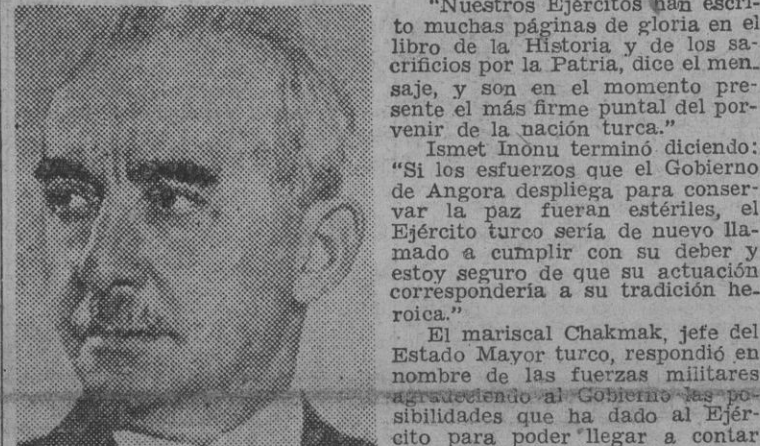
"Nuestros Ejércitos han escrito muchas páginas de gloria en el libro de la Historia y de los sacrificios por la Patria, dice el mensaje, y son en el momento presente el más firme puntal del porvenir de la nación turca."

Ismet Inönu terminó diciendo: "Si los esfuerzos que el Gobierno de Angora despliega para conservar la paz fueran estériles, el Ejército turco sería de nuevo llamado a cumplir con su deber y estoy seguro de que su actuación correspondería a su tradición heroica."

El mariscal Chakmak, jefe del Estado Mayor turco, respondió en nombre de las fuerzas militares agradeciendo al Gobierno las posibilidades que ha dado al Ejército para poder llegar a contar